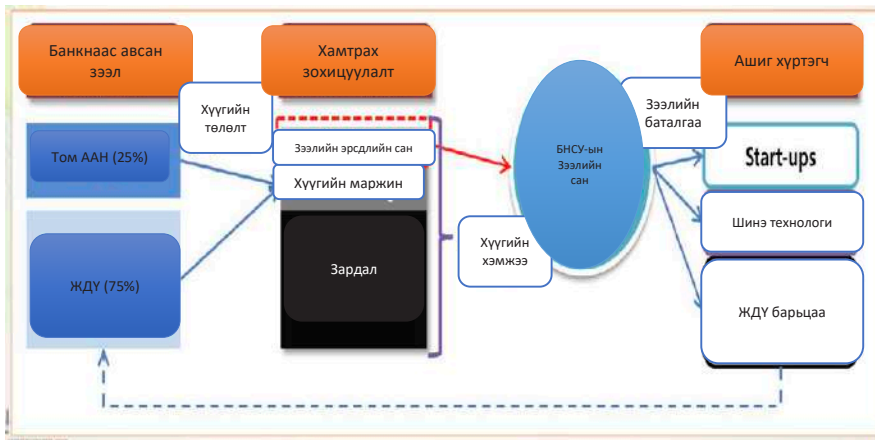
Банкнаас авсан зээл

Хамтрах зохицуулалт

Ашиг хүртэгч

Хүүгийн төлөлт

Зээлийн баталгаа

Том ААН (25%)

Зээлийн эрсдлийн сан

БНСУ-ын Зээлийн сан

Start-ups

Хүүгийн маржин

Шинэ технологи

Хүүгийн хэмжээ

Зардал

ЖДҮ (75%)

ЖДҮ барьцаа